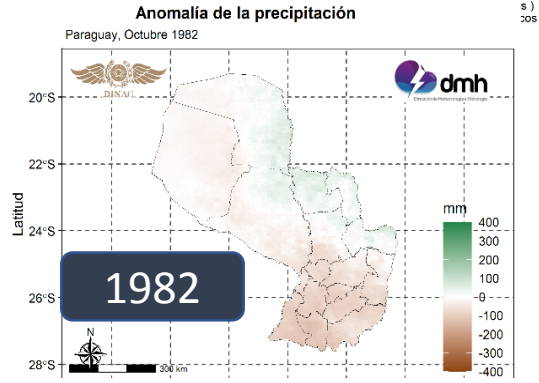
Anomalía de la precipitación

Paraguay, Octubre 1982

s)
cos

DINAC

dmh
Dirección de Meteorología e Hidrología

20°S
22°S
24°S
26°S
28°S

Latitud

1982

mm
400
300
200
100
0
−100
−200
−300
−400

N

300 km